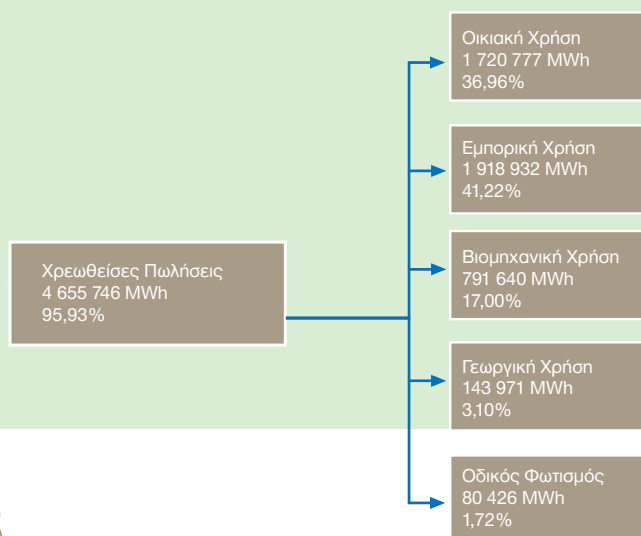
Χρεωθείσες Πωλήσεις
4 655 746 MWh
95,93%

Οικιακή Χρήση
1 720 777 MWh
36,96%

Εμπορική Χρήση
1 918 932 MWh
41,22%

Βιομηχανική Χρήση
791 640 MWh
17,00%

Γεωργική Χρήση
143 971 MWh
3,10%

Οδικός Φωτισμός
80 426 MWh
1,72%